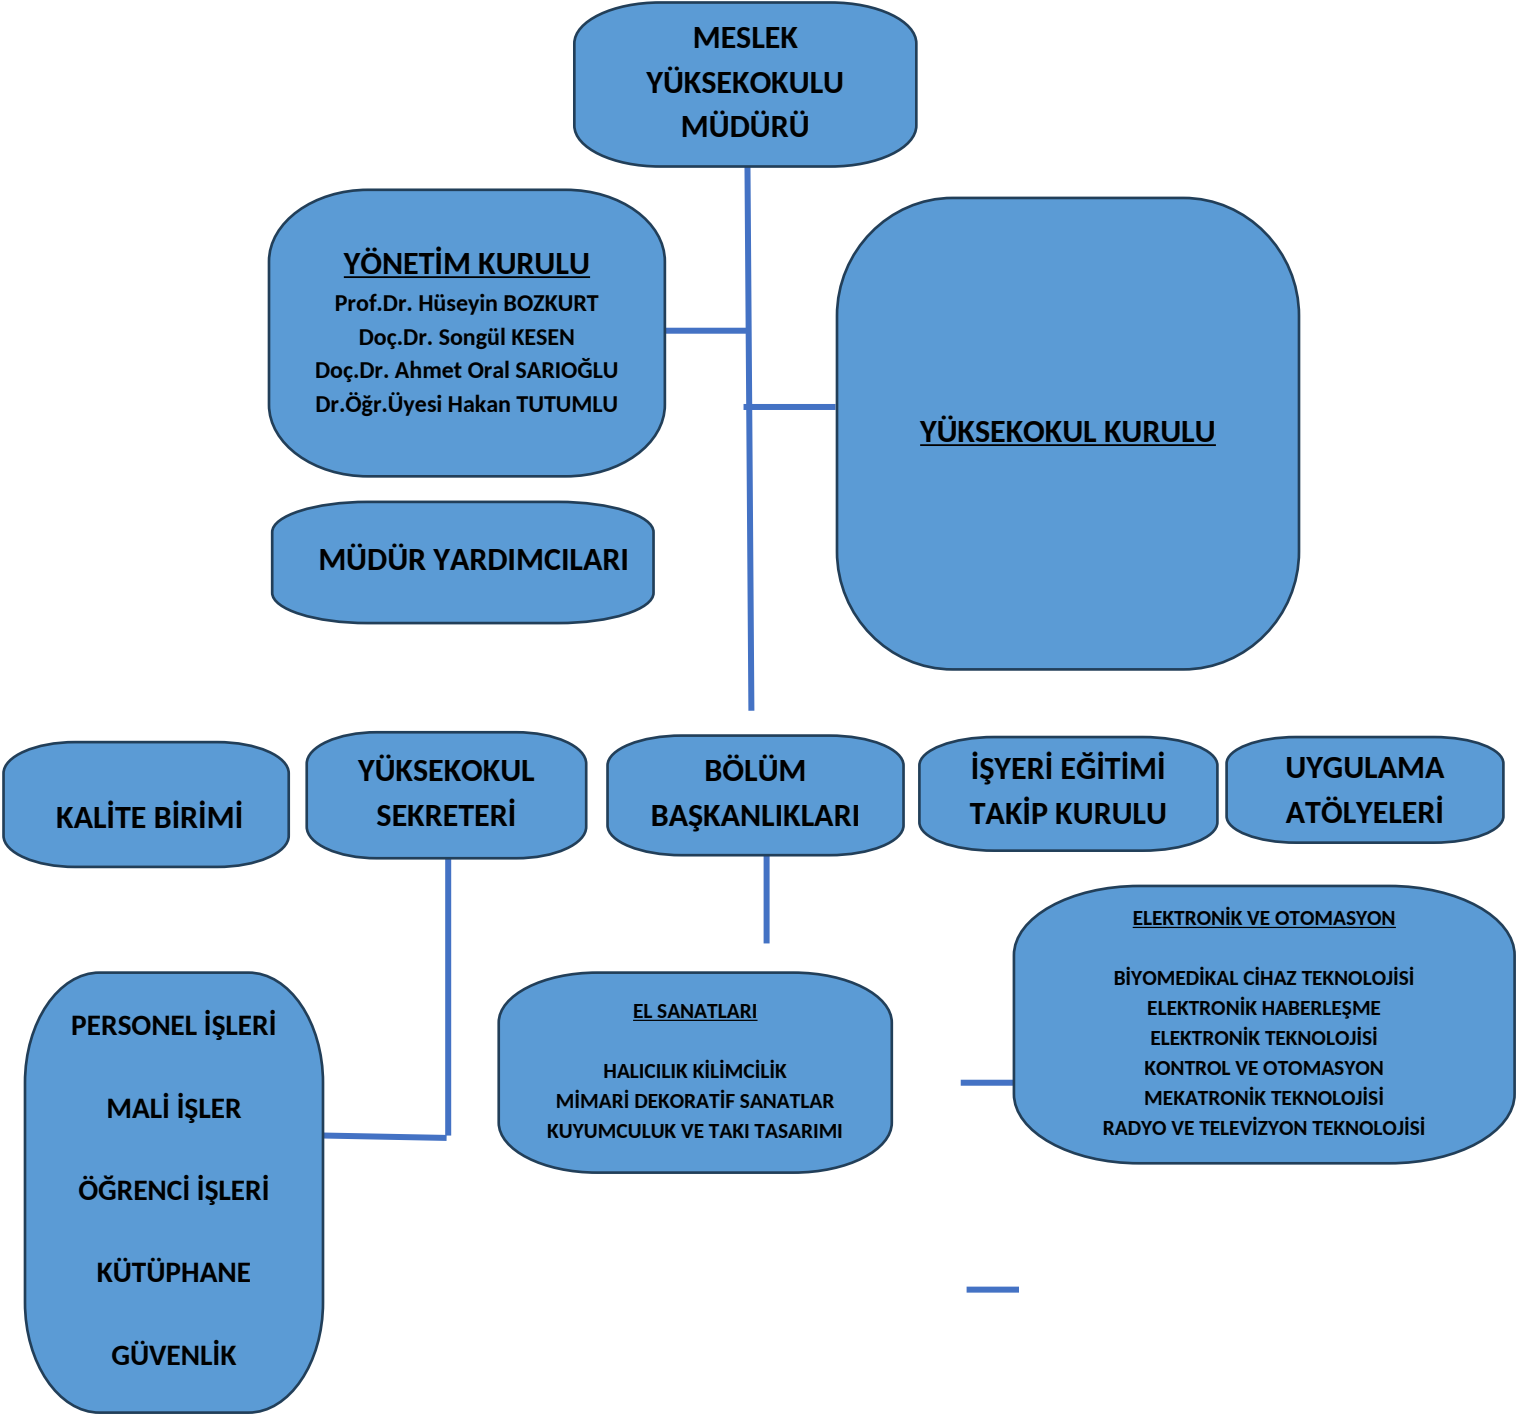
MESLEK YÜKSEKOKULU MÜDÜRÜ

YÖNETİM KURULU
Prof.Dr. Hüseyin BOZKURT
Doç.Dr. Songül KESEN
Doç.Dr. Ahmet Oral SARIOĞLU
Dr.Öğr.Üyesi Hakan TUTUMLU

YÜKSEKOKUL KURULU

MÜDÜR YARDIMCILARI

KALİTE BİRİMİ

YÜKSEKOKUL SEKRETERİ

BÖLÜM BAŞKANLIKLARI

İŞYERİ EĞİTİMİ TAKİP KURULU

UYGULAMA ATÖLYELERİ

ELEKTRONİK VE OTOMASYON

BİYOMEDİKAL CİHAZ TEKNOLOJİSİ
ELEKTRONİK HABERLEŞME
ELEKTRONİK TEKNOLOJİSİ
KONTROL VE OTOMASYON
MEKATRONİK TEKNOLOJİSİ
RADYO VE TELEVİZYON TEKNOLOJİSİ

PERSONEL İŞLERİ

MALİ İŞLER

ÖĞRENCİ İŞLERİ

KÜTÜPHANE

GÜVENLİK

EL SANATLARI

HALICILIK KİLİMCİLİK
MİMARİ DEKORATİF SANATLAR
KUYUMCULUK VE TAKI TASARIMI